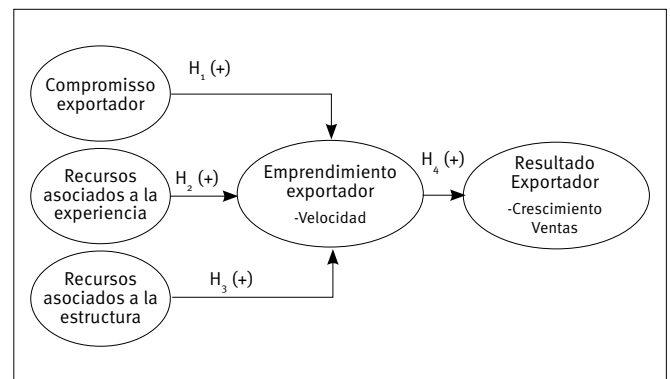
Compromisso exportador

$H_1$ (+)

Recursos asociados a la experiencia

$H_2$ (+)

Emprendimiento exportador
-Velocidad

$H_4$ (+)

Resultado Exportador
-Crescimiento Ventas

Recursos asociados a la estructura

$H_3$ (+)